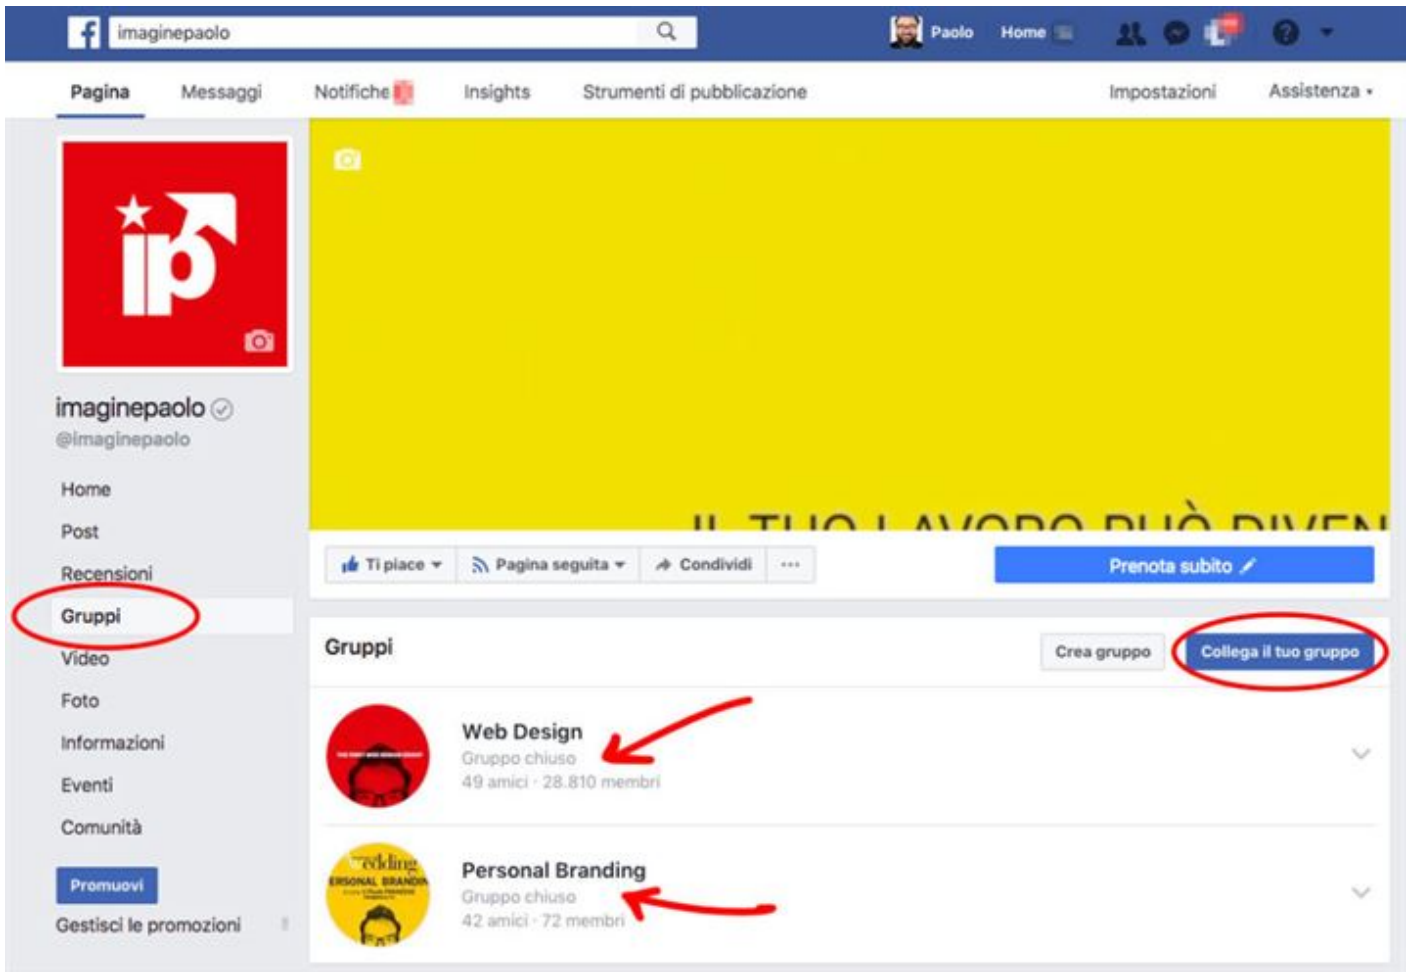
imaginepaolo

Paolo Home

Pagina Messaggi Notifiche Insights Strumenti di pubblicazione Impostazioni Assistenza

ip

IL TUO LAVORO PUÒ DIVEN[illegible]

imaginepaolo
@imaginepaolo

Home
Post
Recensioni
Gruppi
Video
Foto
Informazioni
Eventi
Comunità

Promuovi
Gestisci le promozioni

Ti piace Pagina seguita Condividi ···

Prenota subito

Gruppi

Crea gruppo Collega il tuo gruppo

Web Design
Gruppo chiuso
49 amici · 28.810 membri

Personal Branding
Gruppo chiuso
42 amici · 72 membri

Wedding
PERSONAL BRANDING